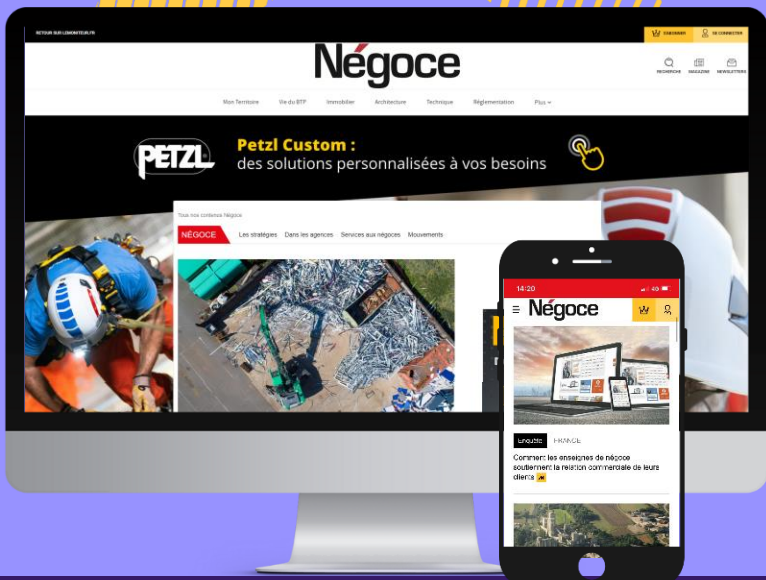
RETOUR SUR LEMONITEUR.FR

S'ABONNER

SE CONNECTER

Négoce

RECHERCHE

MAGAZINE

NEWSLETTERS

Mon Territoire

Vie du BTP

Immobilier

Architecture

Technique

Réglementation

Plus

PETZL

Petzl Custom :
des solutions personnalisées à vos besoins

Tous nos contenus Négoce

NÉGOCE

Les stratégies

Dans les agences

Services aux négoces

Mouvements

14:20

4G

Négoce

Enquête

FRANCE

Comment les enseignes de négoce soutiennent la relation commerciale de leurs clients